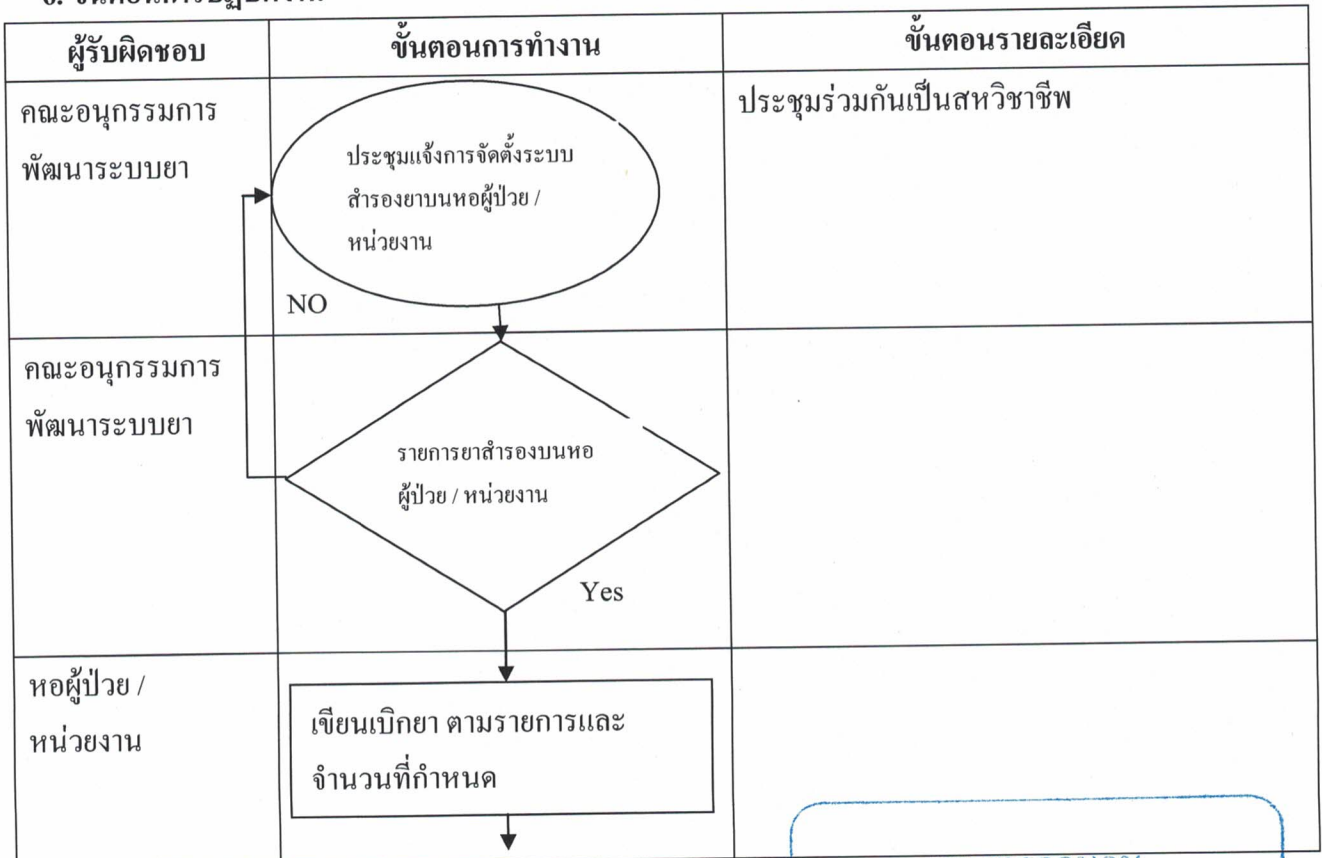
6. ขั้นตอนการปฏิบัติงาน

| ผู้รับผิดชอบ | ขั้นตอนการทำงาน | ขั้นตอนรายละเอียด |
|---|---|---|
| คณะอนุกรรมการพัฒนาระบบยา | ประชุมแจ้งการจัดตั้งระบบสำรองยาบนหอผู้ป่วย / หน่วยงาน<br>NO | ประชุมร่วมกันเป็นสหวิชาชีพ |
| คณะอนุกรรมการพัฒนาระบบยา | รายการยาสำรองบนหอผู้ป่วย / หน่วยงาน<br>Yes | |
| หอผู้ป่วย / หน่วยงาน | เขียนเบิกยา ตามรายการและจำนวนที่กำหนด | |